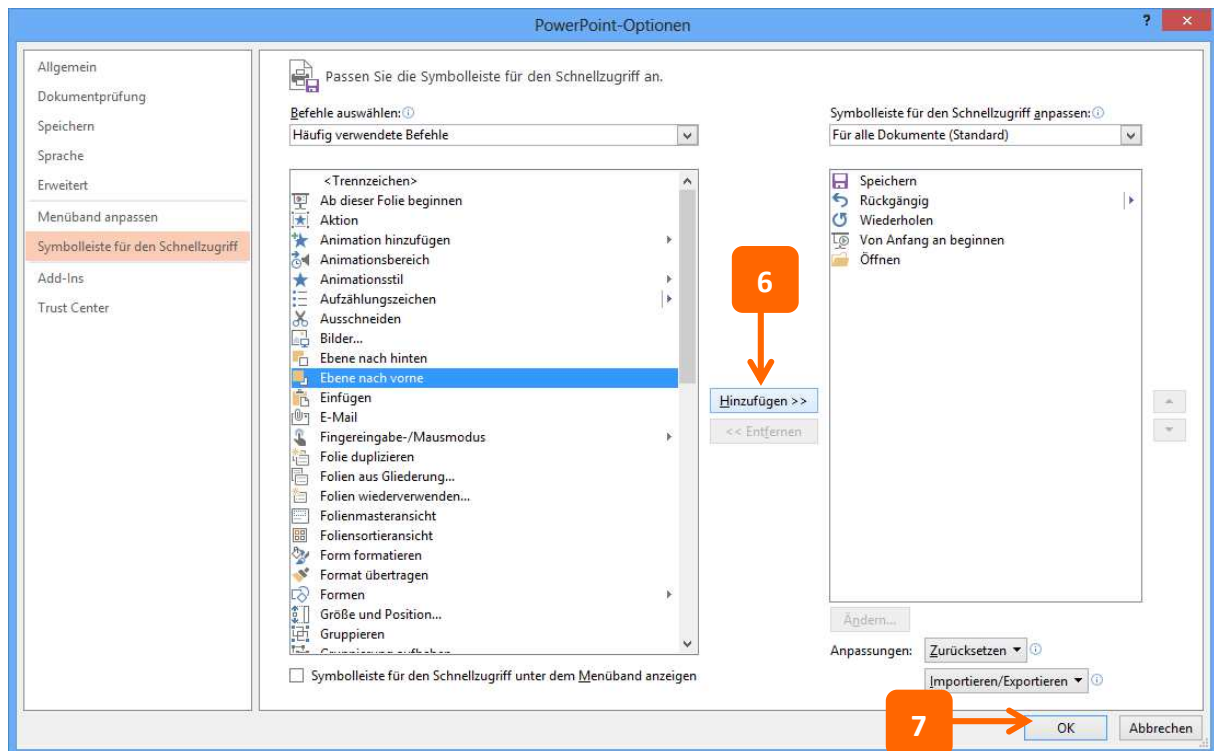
PowerPoint-Optionen

?

Allgemein
Dokumentprüfung
Speichern
Sprache
Erweitert
Menüband anpassen
Symbolleiste für den Schnellzugriff
Add-Ins
Trust Center

Passen Sie die Symbolleiste für den Schnellzugriff an.

Befehle auswählen:
Häufig verwendete Befehle

<Trennzeichen>
Ab dieser Folie beginnen
Aktion
Animation hinzufügen
Animationsbereich
Animationsstil
Aufzählungszeichen
Ausschneiden
Bilder...
Ebene nach hinten
Ebene nach vorne
Einfügen
E-Mail
Fingereingabe-/Mausmodus
Folie duplizieren
Folien aus Gliederung...
Folien wiederverwenden...
Folienmasteransicht
Foliensortieransicht
Form formatieren
Format übertragen
Formen
Größe und Position...
Gruppieren
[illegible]

Symbolleiste für den Schnellzugriff unter dem Menüband anzeigen

6

Hinzufügen >>
<< Entfernen

Symbolleiste für den Schnellzugriff anpassen:
Für alle Dokumente (Standard)

Speichern
Rückgängig
Wiederholen
Von Anfang an beginnen
Öffnen

Ändern...

Anpassungen: Zurücksetzen
Importieren/Exportieren

7

OK
Abbrechen